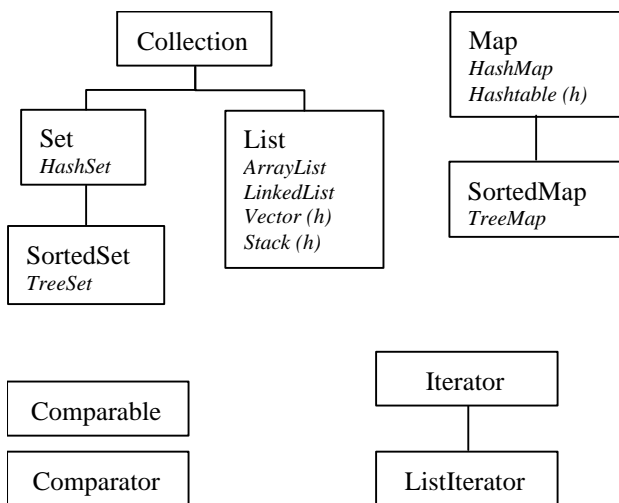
Collection

Set
*HashSet*

SortedSet
*TreeSet*

List
*ArrayList*
*LinkedList*
*Vector (h)*
*Stack (h)*

Map
*HashMap*
*Hashtable (h)*

SortedMap
*TreeMap*

Comparable

Comparator

Iterator

ListIterator